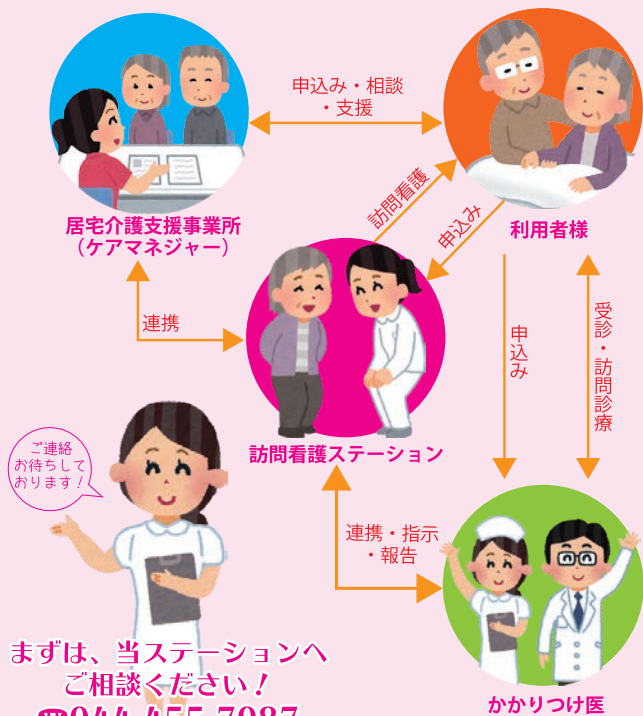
申込み・相談
・支援

居宅介護支援事業所
（ケアマネジャー）

利用者様

訪問看護

申込み

連携

訪問看護ステーション

申込み

受診・訪問診療

ご連絡
お待ちして
おります！

連携・指示
・報告

まずは、当ステーションへ
ご相談ください！

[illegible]

かかりつけ医